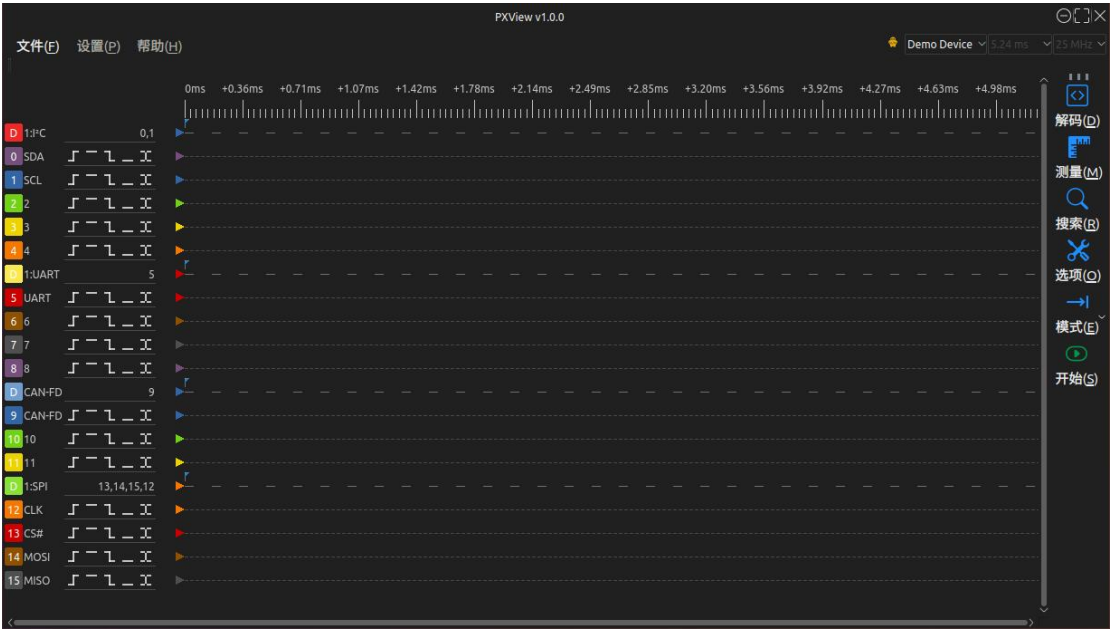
PXView v1.0.0

文件(F) 设置(P) 帮助(H)

Demo Device 5.24 ms 25 MHz

0ms +0.36ms +0.71ms +1.07ms +1.42ms +1.78ms +2.14ms +2.49ms +2.85ms +3.20ms +3.56ms +3.92ms +4.27ms +4.63ms +4.98ms

D 1:I²C 0,1
0 SDA
1 SCL
2 2
3 3
4 4
D 1:UART 5
5 UART
6 6
7 7
8 8
D CAN-FD 9
9 CAN-FD
10 10
11 11
D 1:SPI 13,14,15,12
12 CLK
13 CS#
14 MOSI
15 MISO

解码(D)
测量(M)
搜索(R)
选项(O)
模式(E)
开始(S)